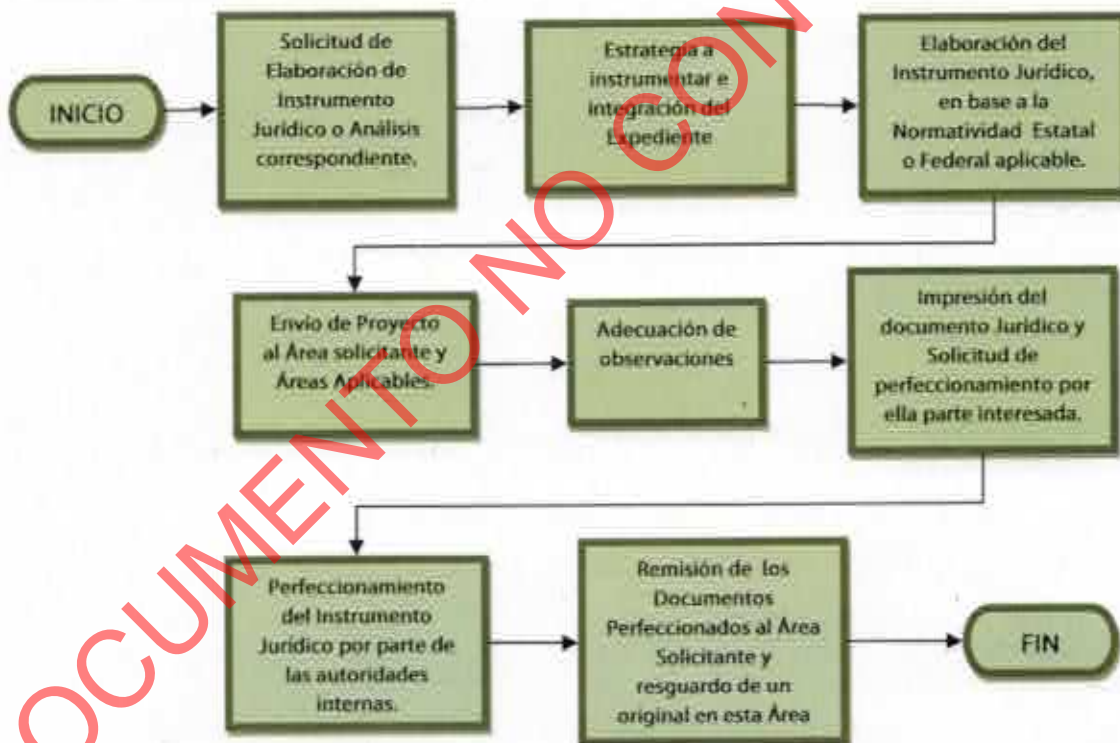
INICIO

Solicitud de Elaboración de Instrumento Jurídico o Análisis correspondiente.

Estrategia a instrumentar e integración del Expediente

Elaboración del Instrumento Jurídico, en base a la Normatividad Estatal o Federal aplicable.

Envío de Proyecto al Área solicitante y Áreas Aplicables.

Adecuación de observaciones

Impresión del documento Jurídico y Solicitud de perfeccionamiento por ella parte interesada.

Perfeccionamiento del Instrumento Jurídico por parte de las autoridades internas.

Remisión de los Documentos Perfeccionados al Área Solicitante y resguardo de un original en esta Área

FIN

OCUMENTO NO CON